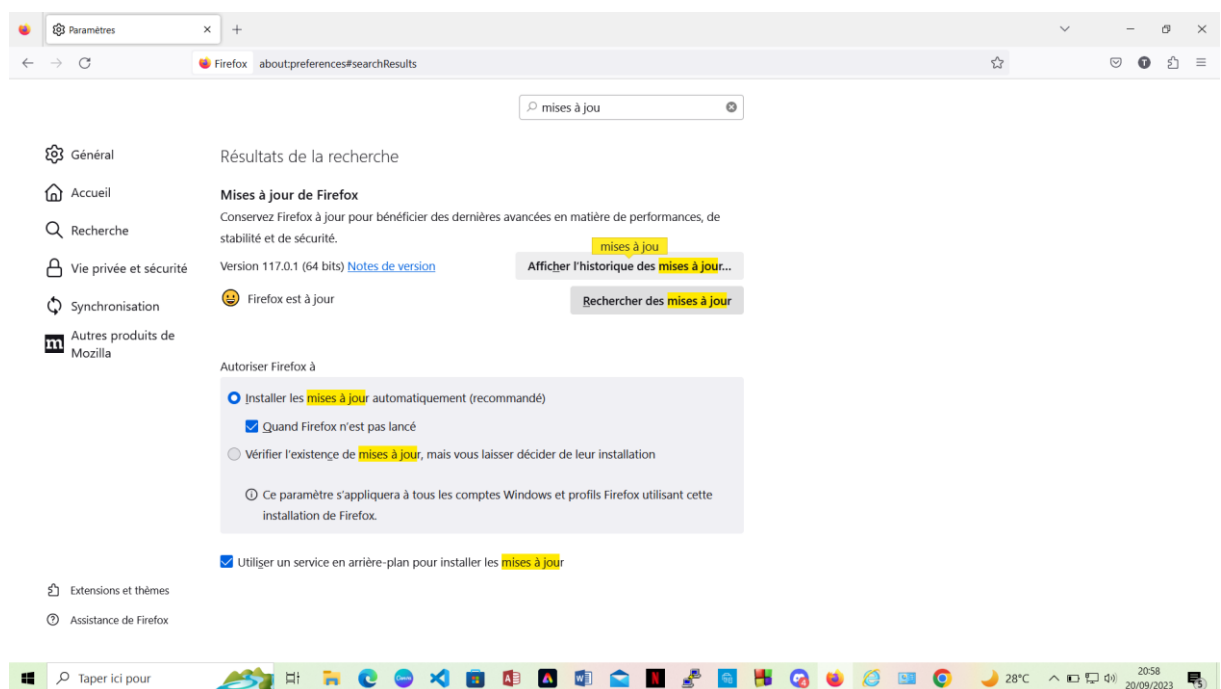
Paramètres

Firefox about:preferences#searchResults

mises à jou

Général
Accueil
Recherche
Vie privée et sécurité
Synchronisation
Autres produits de Mozilla

Résultats de la recherche

Mises à jour de Firefox

Conservez Firefox à jour pour bénéficier des dernières avancées en matière de performances, de stabilité et de sécurité.

Version 117.0.1 (64 bits) Notes de version

mises à jou

Afficher l'historique des mises à jour…

Firefox est à jour

Rechercher des mises à jour

Autoriser Firefox à

Installer les mises à jour automatiquement (recommandé)

Quand Firefox n'est pas lancé

Vérifier l'existence de mises à jour, mais vous laisser décider de leur installation

Ce paramètre s'appliquera à tous les comptes Windows et profils Firefox utilisant cette installation de Firefox.

Utiliser un service en arrière-plan pour installer les mises à jour

Extensions et thèmes
Assistance de Firefox

Taper ici pour

28°C
20:58
20/09/2023
5